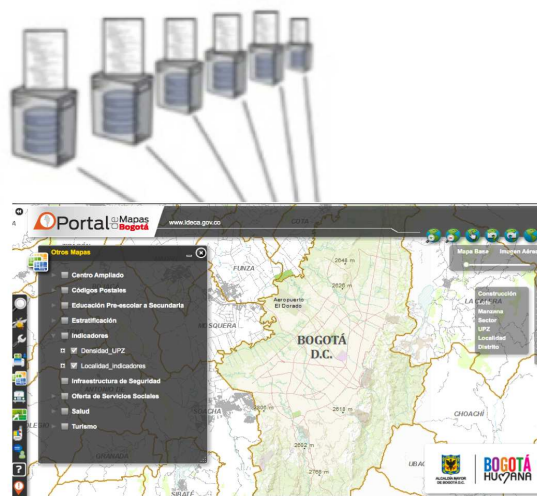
Portal de Mapas Bogotá

www.ideca.gov.co

Otros Mapas

Centro Ampliado

Códigos Postales

Educación Pre-escolar a Secundaria

Estratificación

Indicadores

Densidad_UPZ

Localidad_indicadores

Infraestructura de Seguridad

Oferta de Servicios Sociales

Salud

Turismo

Mapa Base

Imagen Aérea

Construcción

Lote

Manzana

Sector

UPZ

Localidad

Distrito

FUNZA

Aeropuerto El Dorado

MOSQUERA

BOGOTÁ D.C.

LA CALERA

CHOACHÍ

UBAQUE

SIBATÉ

2648 m

2620 m

2600 m

2613 m

2652 m

2769 m

ALCALDÍA MAYOR DE BOGOTÁ D.C.

BOGOTÁ HUMANA